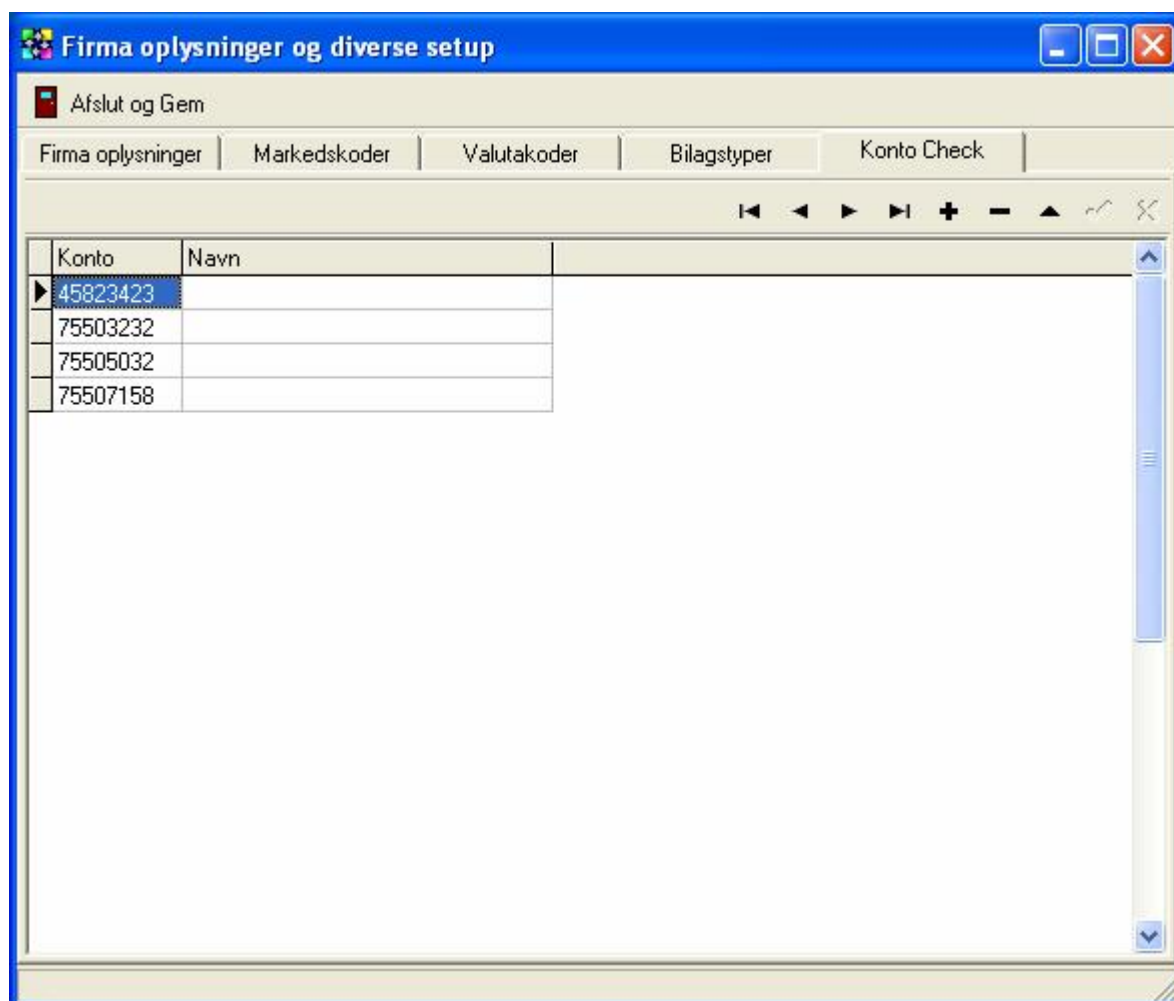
Firma oplysninger og diverse setup

Afslut og Gem

Firma oplysninger | Markedskoder | Valutakoder | Bilagstyper | Konto Check

| Konto | Navn |
|---|---|
| 45823423 | |
| 75503232 | |
| 75505032 | |
| 75507158 | |